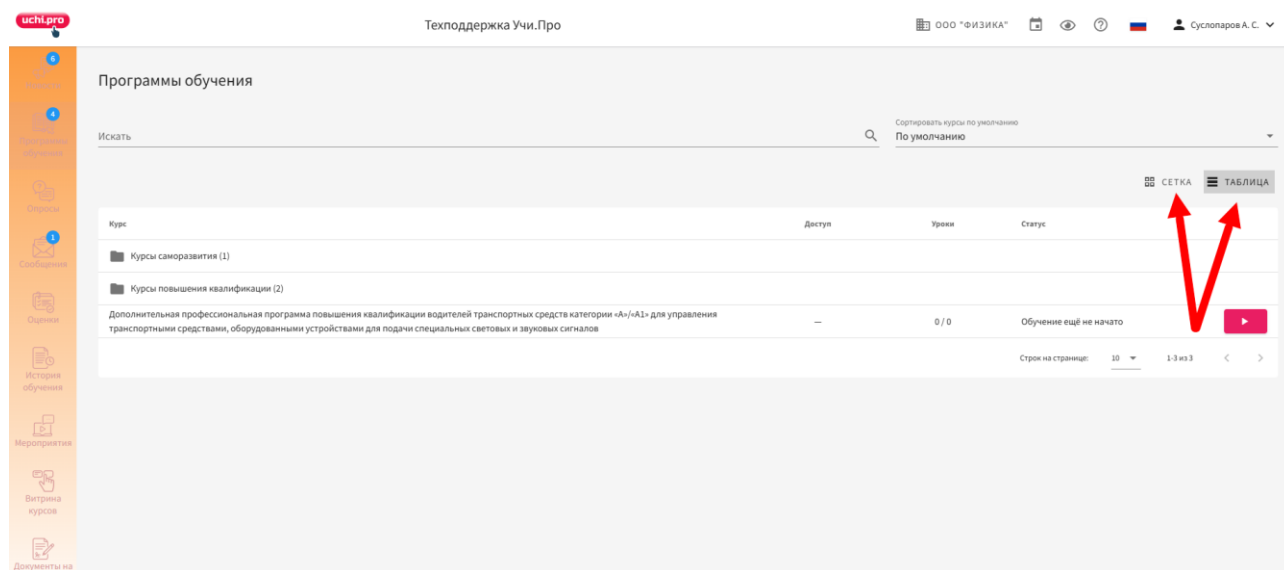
uchi.pro

Техподдержка Учи.Про

ООО "ФИЗИКА"

Суслопаров А. С.

6
Новости

4
Мои Программы обучения

Опросы

1
Сообщения

Оценки

История обучения

Мероприятия

Витрина курсов

Документы на

Программы обучения

Искать

Сортировать курсы по умолчанию
По умолчанию

СЕТКА

ТАБЛИЦА

| Курс | Доступ | Уроки | Статус | |
|---|---|---|---|---|
| Курсы саморазвития (1) | | | | |
| Курсы повышения квалификации (2) | | | | |
| Дополнительная профессиональная программа повышения квалификации водителей транспортных средств категории «А»/«А1» для управления транспортными средствами, оборудованными устройствами для подачи специальных световых и звуковых сигналов | — | 0 / 0 | Обучение ещё не начато | |

Строк на странице: 10 1-3 из 3